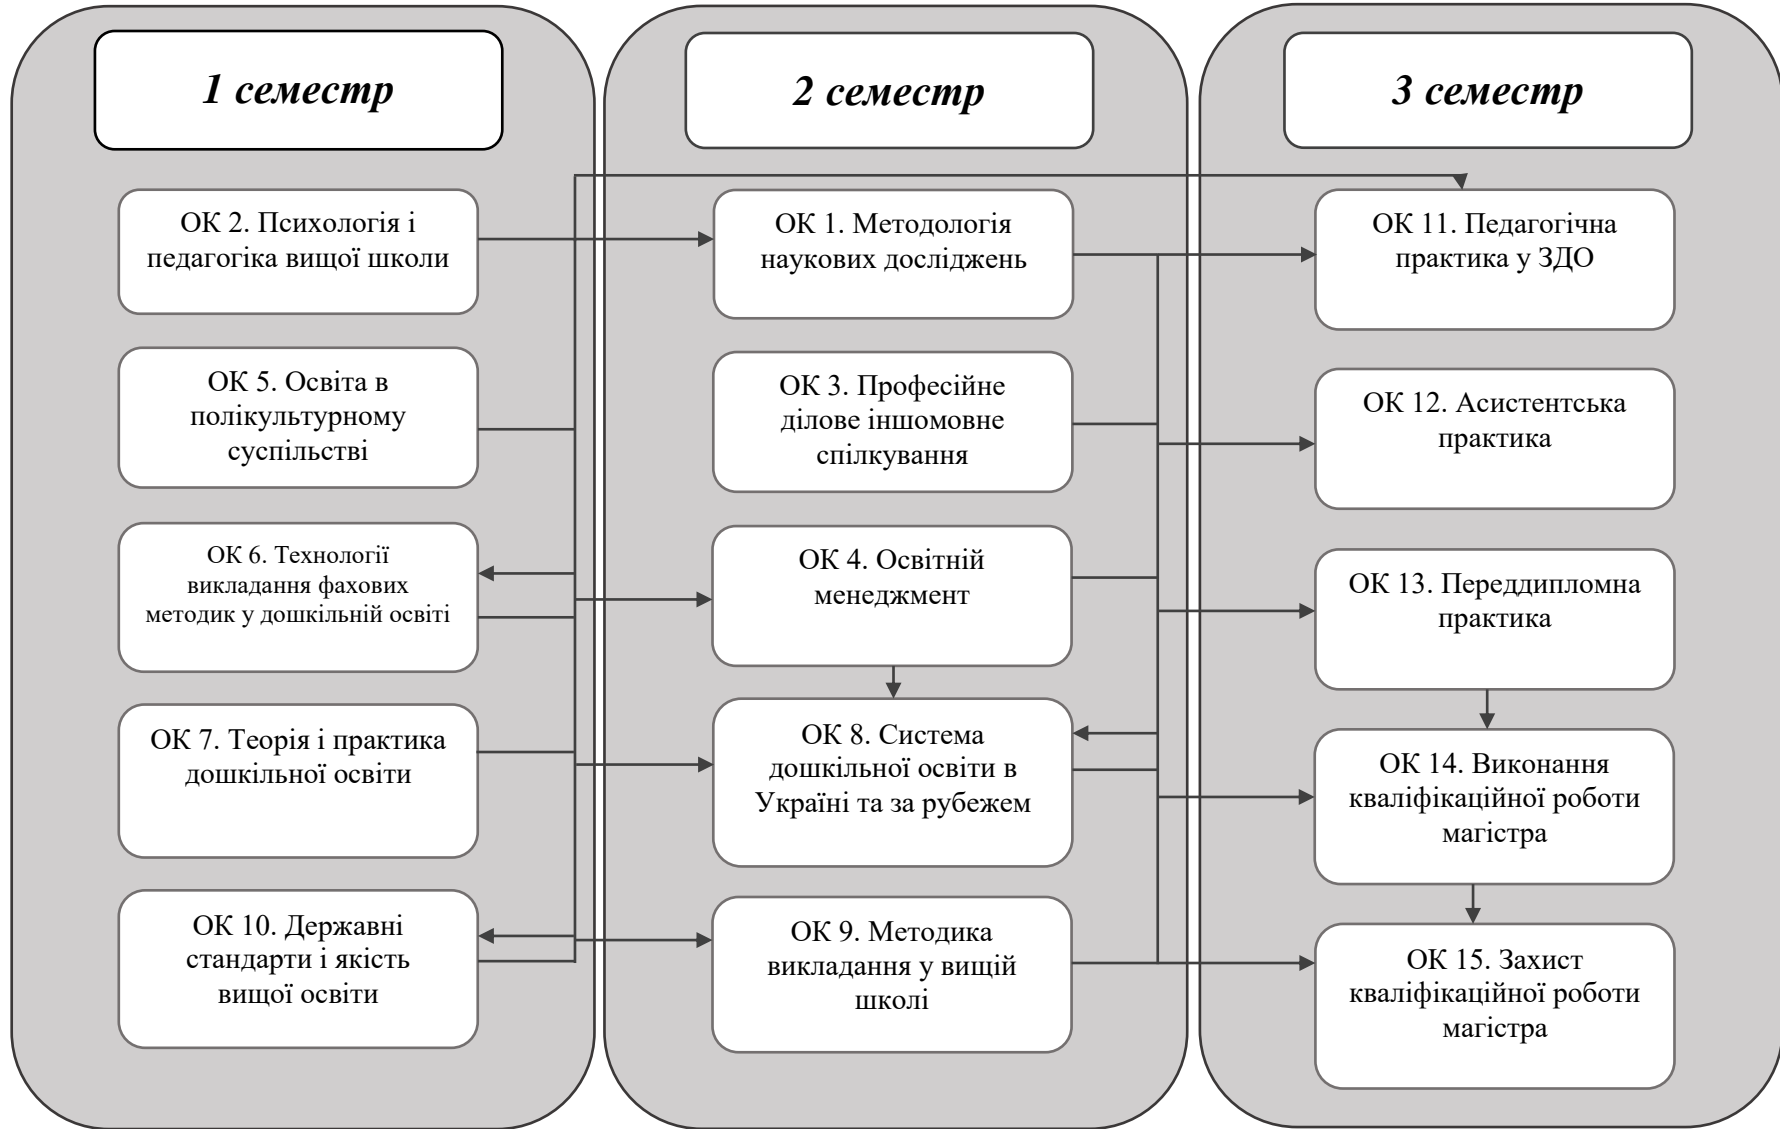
1 семестр

ОК 2. Психологія і педагогіка вищої школи

ОК 5. Освіта в полікультурному суспільстві

ОК 6. Технології викладання фахових методик у дошкільній освіті

ОК 7. Теорія і практика дошкільної освіти

ОК 10. Державні стандарти і якість вищої освіти

2 семестр

ОК 1. Методологія наукових досліджень

ОК 3. Професійне ділове іншомовне спілкування

ОК 4. Освітній менеджмент

ОК 8. Система дошкільної освіти в Україні та за рубежем

ОК 9. Методика викладання у вищій школі

3 семестр

ОК 11. Педагогічна практика у ЗДО

ОК 12. Асистентська практика

ОК 13. Переддипломна практика

ОК 14. Виконання кваліфікаційної роботи магістра

ОК 15. Захист кваліфікаційної роботи магістра